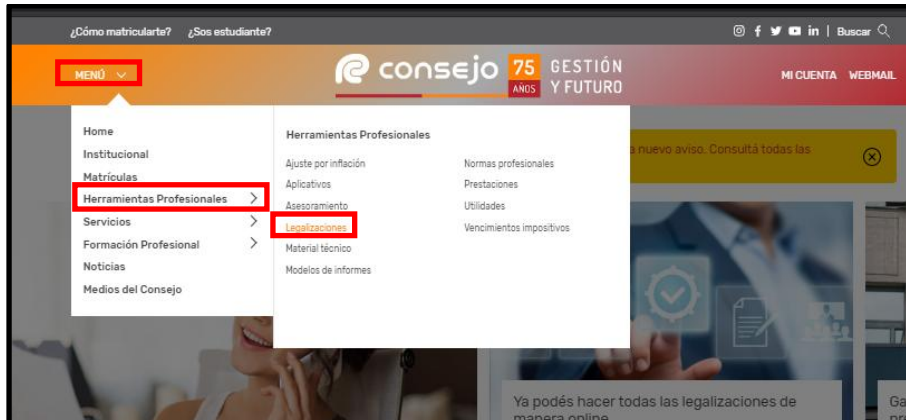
¿Cómo matricularte? ¿Sos estudiante?

Buscar

MENÚ

consejo 75 AÑOS GESTIÓN Y FUTURO

MI CUENTA WEBMAIL

Home
Institucional
Matrículas
Herramientas Profesionales
Servicios
Formación Profesional
Noticias
Medios del Consejo

Herramientas Profesionales

Ajuste por inflación
Aplicativos
Asesoramiento
Legalizaciones
Material técnico
Modelos de informes

Normas profesionales
Prestaciones
Utilidades
Vencimientos impositivos

a nuevo aviso. Consultá todas las

Ya podés hacer todas las legalizaciones de manera online

Ga
pr